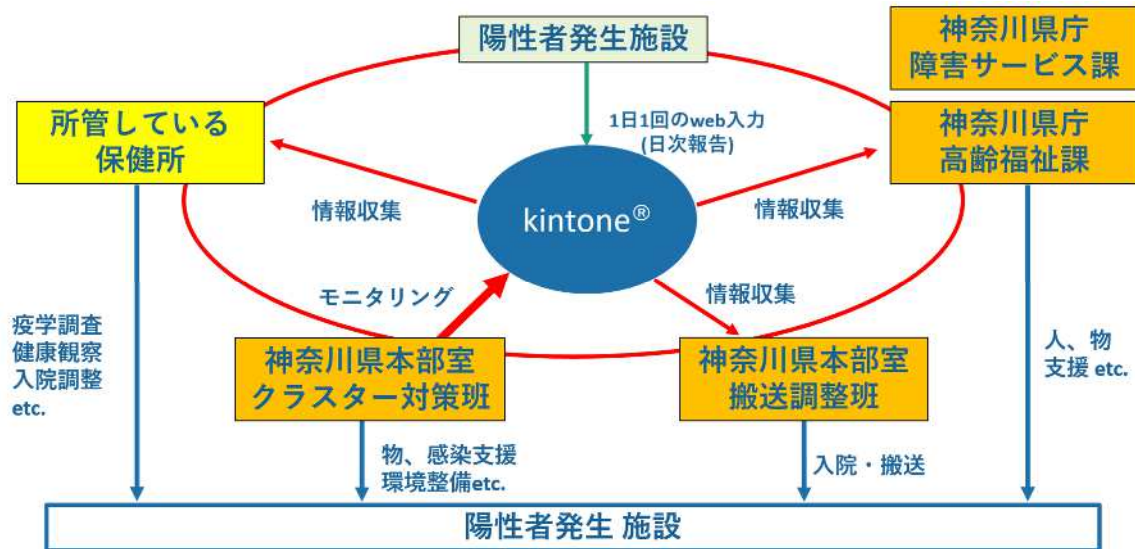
陽性者発生施設

神奈川県庁
障害サービス課

所管している
保健所

1日1回のweb入力
(日次報告)

神奈川県庁
高齢福祉課

情報収集

kintone®

情報収集

モニタリング

情報収集

疫学調査
健康観察
入院調整
etc.

神奈川県本部室
クラスター対策班

神奈川県本部室
搬送調整班

人、物
支援 etc.

物、感染支援
環境整備etc.

入院・搬送

陽性者発生 施設